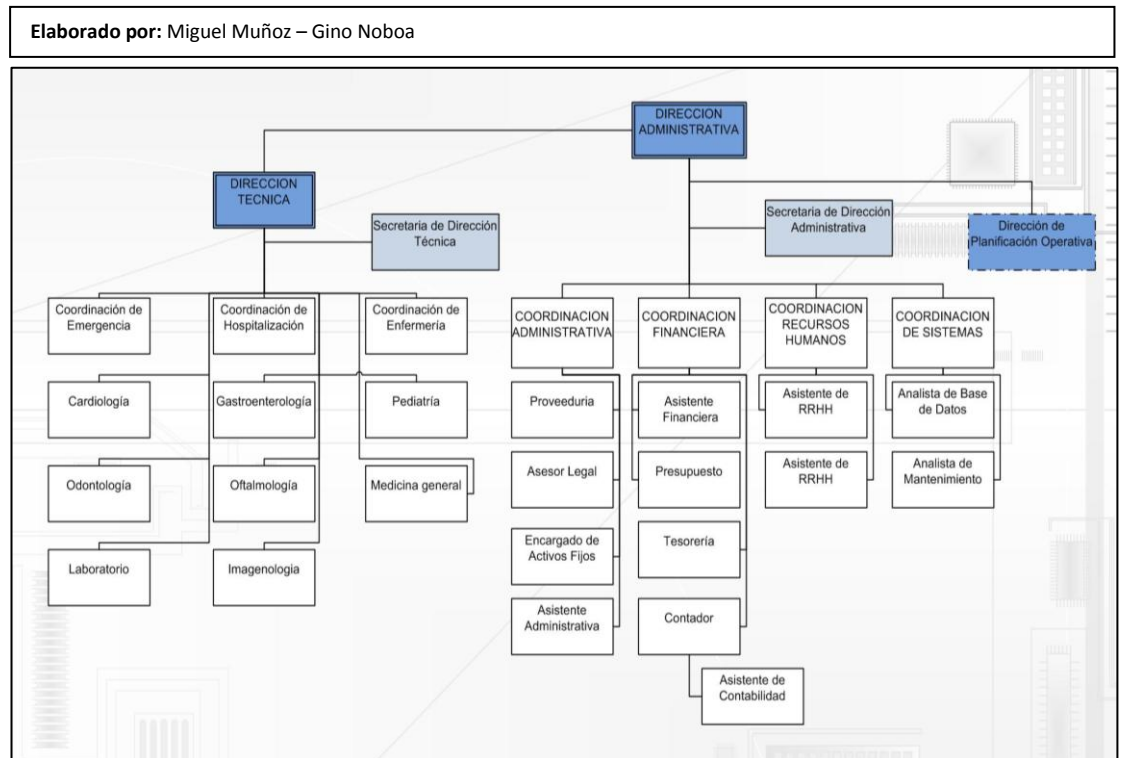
**Elaborado por:** Miguel Muñoz – Gino Noboa

DIRECCION ADMINISTRATIVA

DIRECCION TECNICA

Secretaria de Dirección Técnica

Secretaria de Dirección Administrativa

Dirección de Planificación Operativa

Coordinación de Emergencia

Coordinación de Hospitalización

Coordinación de Enfermería

Cardiología

Gastroenterología

Pediatría

Odontología

Oftalmología

Medicina general

Laboratorio

Imagenologia

COORDINACION ADMINISTRATIVA

Proveeduria

Asesor Legal

Encargado de Activos Fijos

Asistente Administrativa

COORDINACION FINANCIERA

Asistente Financiera

Presupuesto

Tesorería

Contador

Asistente de Contabilidad

COORDINACION RECURSOS HUMANOS

Asistente de RRHH

Asistente de RRHH

COORDINACION DE SISTEMAS

Analista de Base de Datos

Analista de Mantenimiento